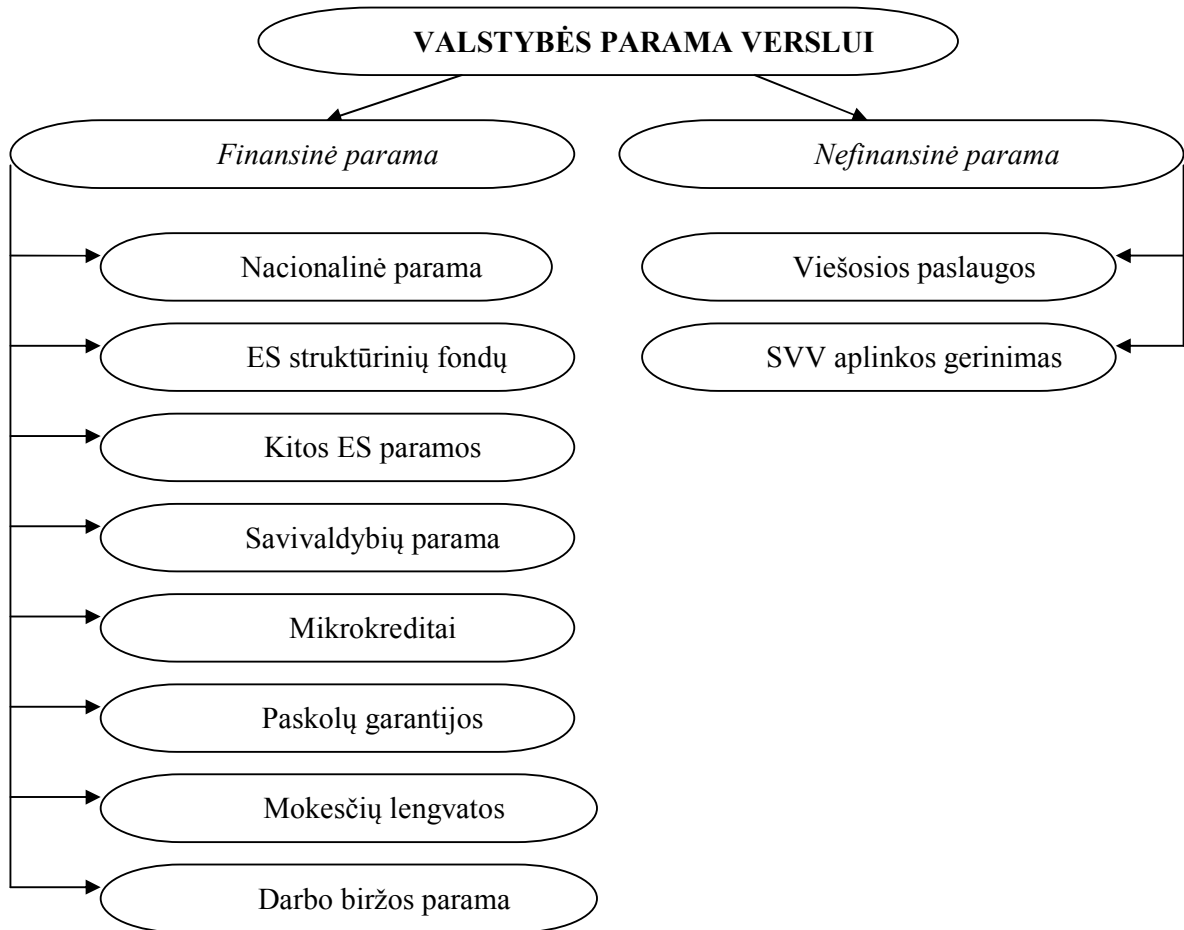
VALSTYBĖS PARAMA VERSLUI

Finansinė parama

Nefinansinė parama

Nacionalinė parama

ES struktūrinių fondų

Kitos ES paramos

Savivaldybių parama

Mikrokreditai

Paskolų garantijos

Mokesčių lengvatos

Darbo biržos parama

Viešosios paslaugos

SVV aplinkos gerinimas